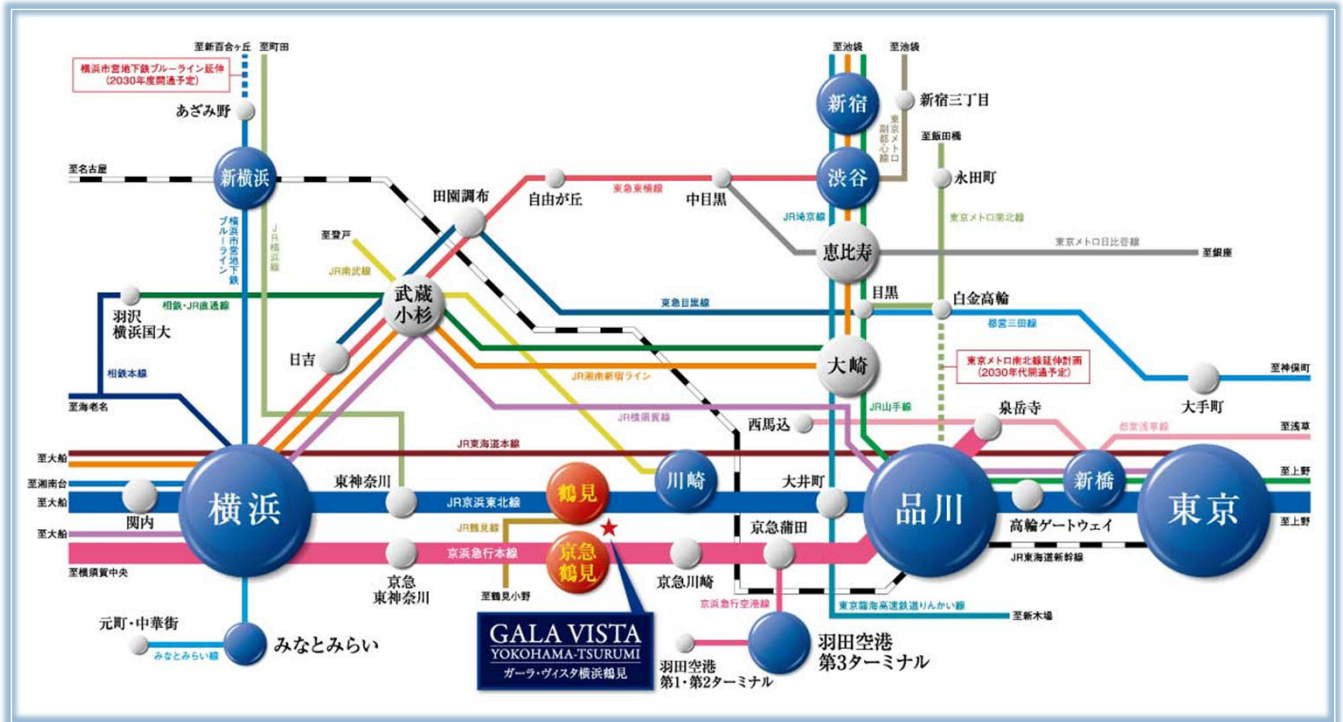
至新百合ヶ丘 至町田
横浜市営地下鉄ブルーライン延伸（2030年度開通予定）
あざみ野
至名古屋
新横浜
横浜市営地下鉄ブルーライン
JR横浜線
至登戸
JR南武線
田園調布
自由が丘
東急東横線
中目黒
至池袋 至池袋
新宿
新宿三丁目
東京メトロ副都心線
渋谷
JR埼京線
至飯田橋
永田町
東京メトロ南北線
恵比寿
東京メトロ日比谷線
至銀座
羽沢横浜国大
相鉄・JR直通線
武蔵小杉
東急目黒線
目黒
白金高輪
都営三田線
相鉄本線
日吉
大崎
東京メトロ南北線延伸計画（2030年代開通予定）
至神保町
大手町
至海老名
JR湘南新宿ライン
JR横須賀線
JR山手線
西馬込
泉岳寺
都営浅草線
至浅草
JR東海道本線
至大船
至湘南台
至大船
至大船
至横須賀中央
横浜
東神奈川
鶴見
川崎
大井町
品川
新橋
東京
至上野
至上野
関内
JR京浜東北線
JR鶴見線
京急蒲田
高輪ゲートウェイ
京浜急行本線
京急鶴見
京急川崎
JR東海道新幹線
京急東神奈川
至鶴見小野
京急空港線
東京臨海高速鉄道りんかい線
至新木場
元町・中華街
みなとみらい線
みなとみらい
GALA VISTA YOKOHAMA-TSURUMI
ガーラ・ヴィスタ横浜鶴見
羽田空港第1・第2ターミナル
羽田空港第3ターミナル